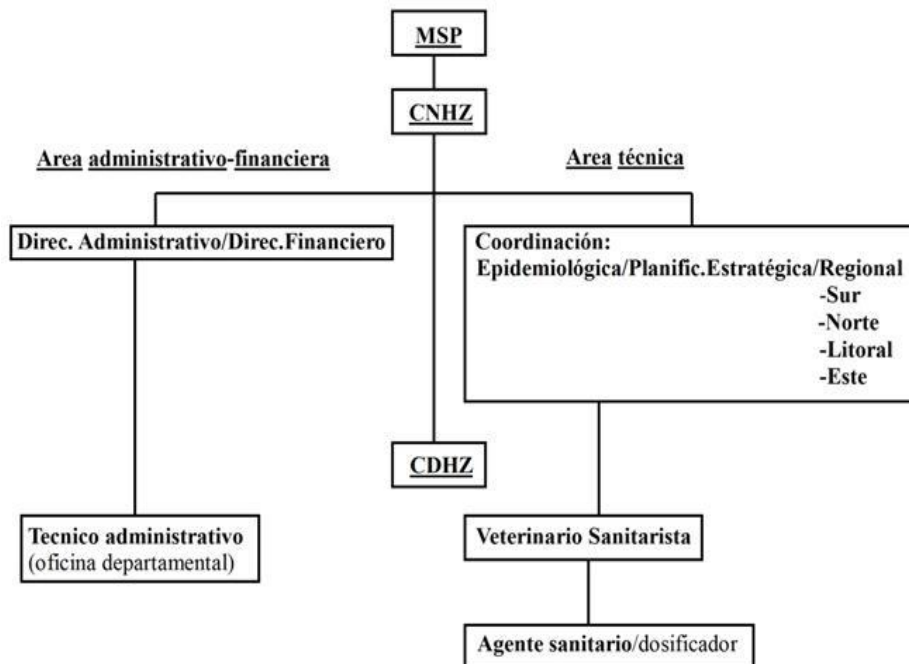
MSP

CNHZ

Area administrativo-financiera

Area técnica

Direc. Administrativo/Direc.Financiero

Coordinación:
Epidemiológica/Planific.Estratégica/Regional
-Sur
-Norte
-Litoral
-Este

CDHZ

Tecnico administrativo
(oficina departamental)

Veterinario Sanitarista

Agente sanitario/dosificador